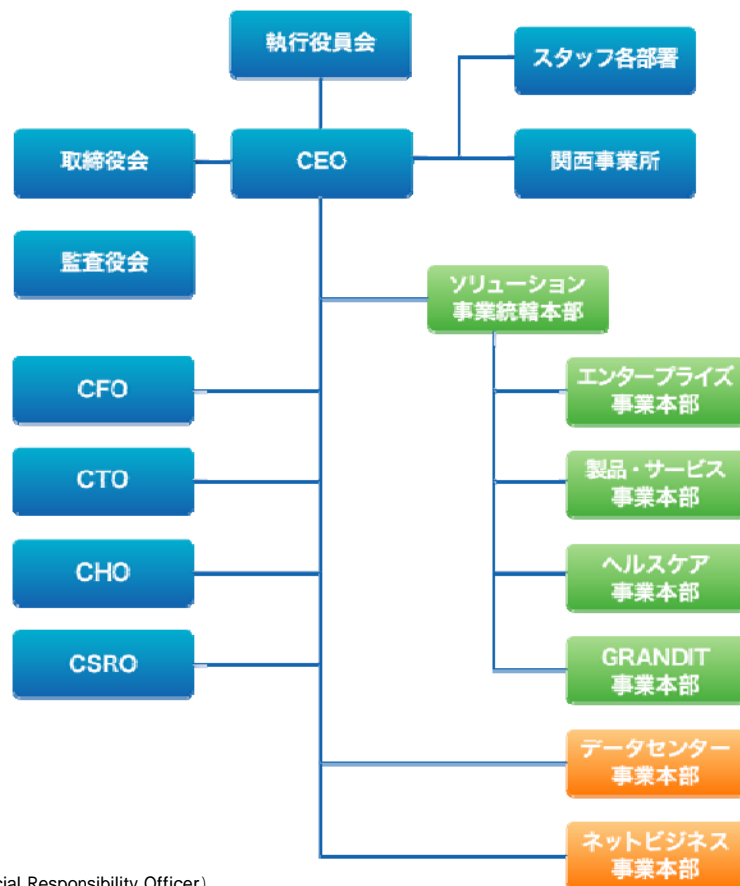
執行役員会

スタッフ各部署

取締役会

CEO

関西事業所

監査役会

ソリューション事業統轄本部

CFO

エンタープライズ事業本部

CTO

製品・サービス事業本部

CHO

ヘルスケア事業本部

CSRO

GRANDIT事業本部

データセンター事業本部

ネットビジネス事業本部

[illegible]cial Responsibility Officer）